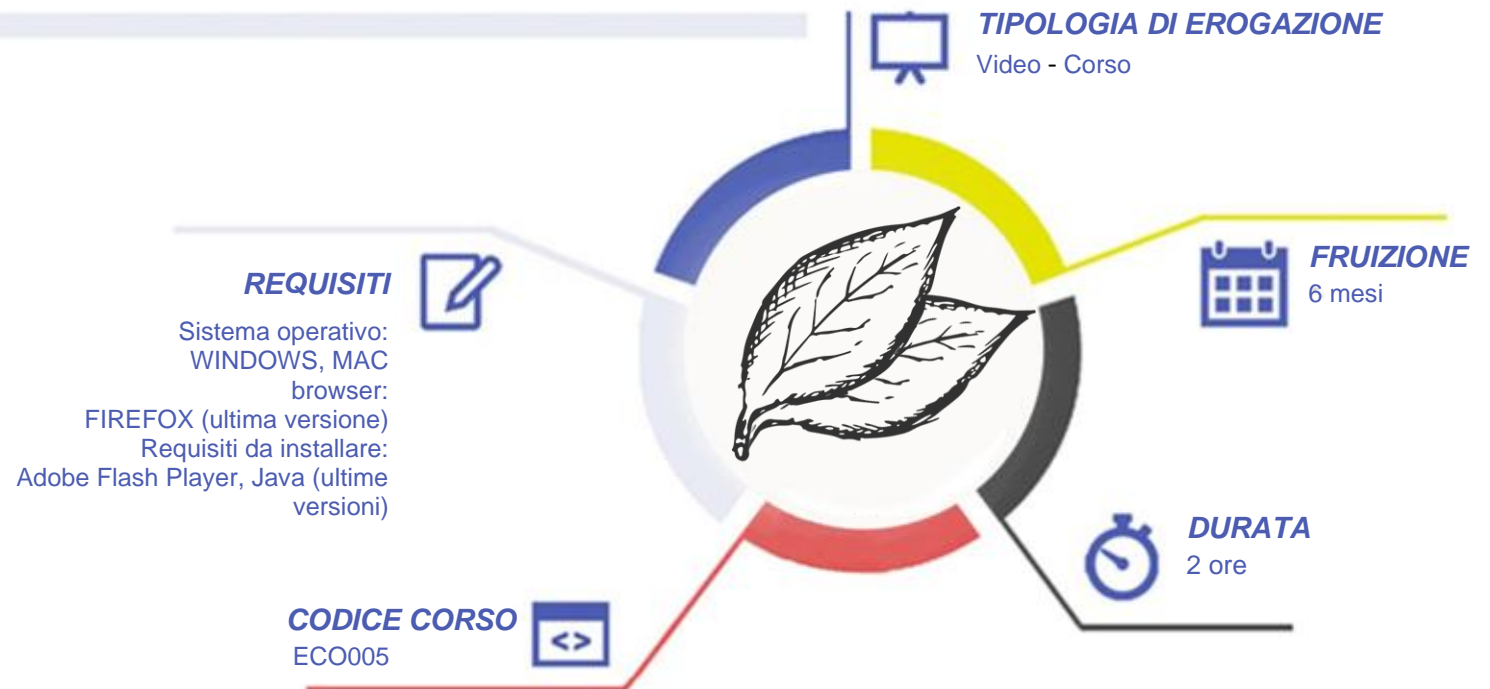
TIPOLOGIA DI EROGAZIONE
Video - Corso

FRUIZIONE
6 mesi

REQUISITI
Sistema operativo: WINDOWS, MAC
browser: FIREFOX (ultima versione)
Requisiti da installare: Adobe Flash Player, Java (ultime versioni)

DURATA
2 ore

CODICE CORSO
<>
ECO005